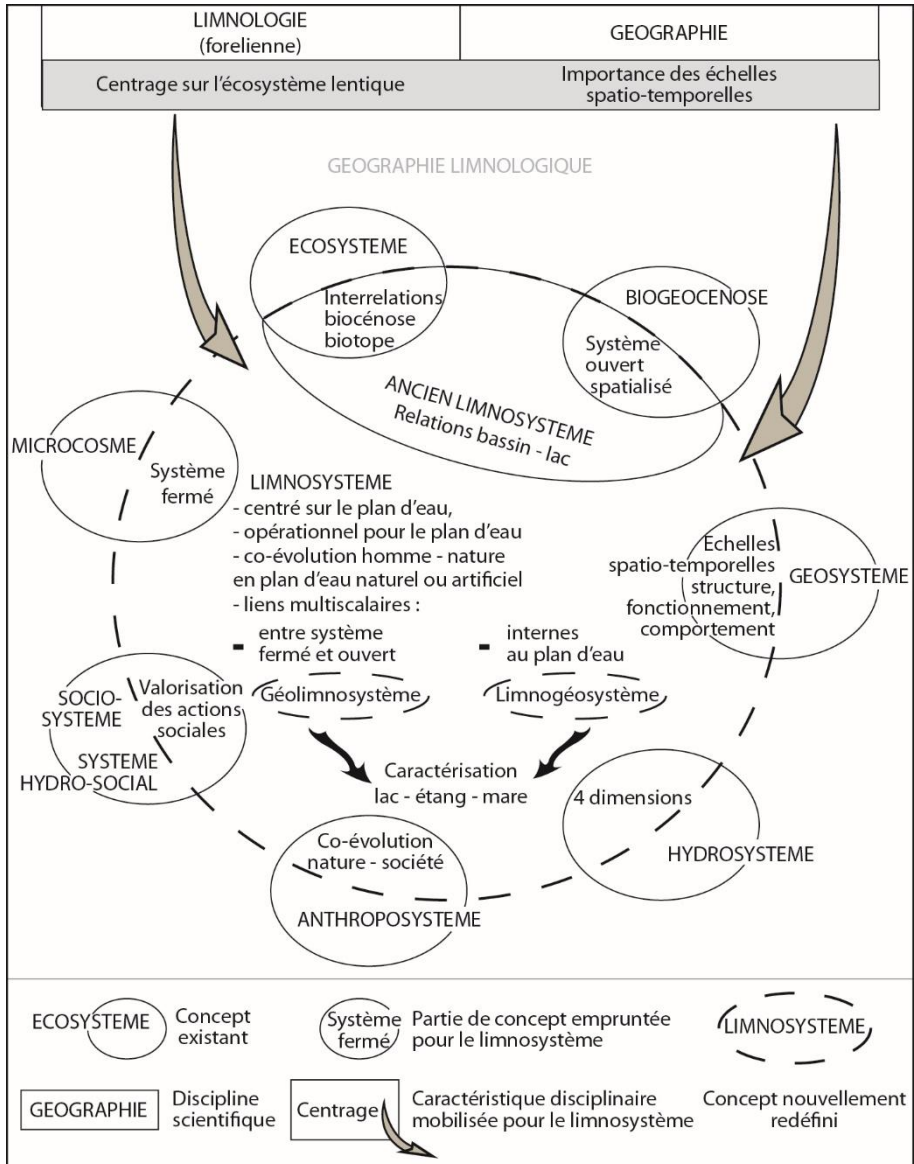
| LIMNOLOGIE (forelienne) | GEOGRAPHIE |
|---|---|
| Centrage sur l'écosystème lentique | Importance des échelles spatio-temporelles |

GEOGRAPHIE LIMNOLOGIQUE

ECOSYSTEME

Interrelations biocénose biotope

BIOGEOCENOSE

Système ouvert spatialisé

ANCIEN LIMNOSYSTEME
Relations bassin - lac

MICROCOSME

Système fermé

LIMNOSYSTEME
- centré sur le plan d'eau,
- opérationnel pour le plan d'eau
- co-évolution homme - nature en plan d'eau naturel ou artificiel
- liens multiscalaires :

- entre système fermé et ouvert

- internes au plan d'eau

Géolimnosystème

Limnogéosystème

Echelles spatio-temporelles structure, fonctionnement, comportement

GEOSYSTEME

SOCIO-SYSTEME

Valorisation des actions sociales

SYSTEME HYDRO-SOCIAL

Caractérisation lac - étang - mare

4 dimensions

HYDROSYSTEME

Co-évolution nature - société

ANTHROPOSYSTEME

ECOSYSTEME Concept existant

Système fermé Partie de concept empruntée pour le limnosystème

LIMNOSYSTEME

GEOGRAPHIE Discipline scientifique

Centrage Caractéristique disciplinaire mobilisée pour le limnosystème

Concept nouvellement redéfini